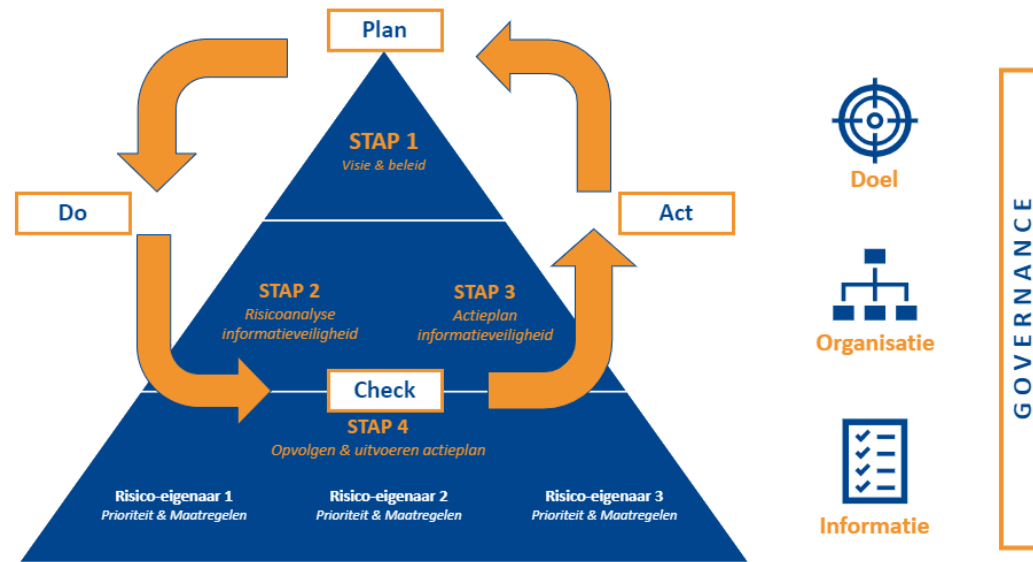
Plan

STAP 1
Visie & beleid

Do

Act

STAP 2
Risicoanalyse informatieveiligheid

STAP 3
Actieplan informatieveiligheid

Check

STAP 4
Opvolgen & uitvoeren actieplan

Risico-eigenaar 1
Prioriteit & Maatregelen

Risico-eigenaar 2
Prioriteit & Maatregelen

Risico-eigenaar 3
Prioriteit & Maatregelen

Doel

Organisatie

Informatie

GOVERNANCE